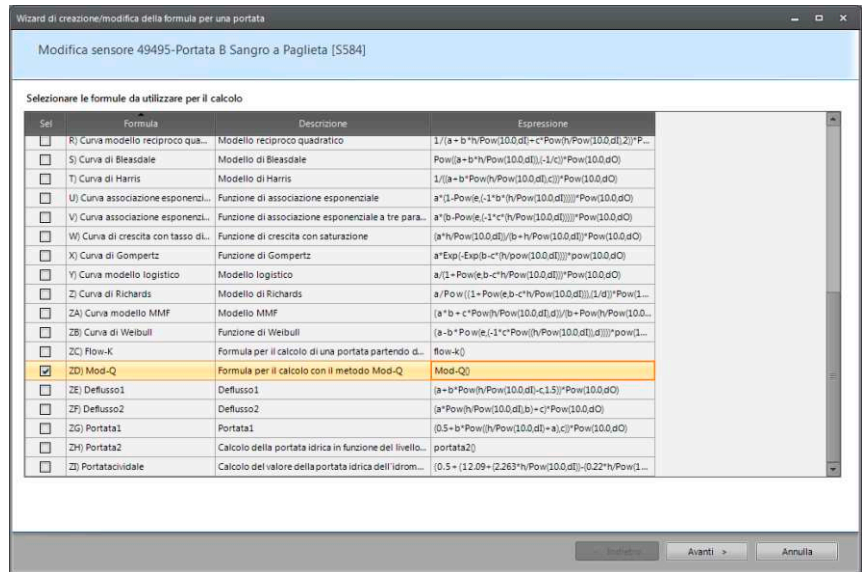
Wizard di creazione/modifica della formula per una portata

Modifica sensore 49495-Portata B Sangro a Paglieta [S584]

Selezionare le formule da utilizzare per il calcolo

| Sel | Formula | Descrizione | Espressione |
|---|---|---|---|
| ☐ | R) Curva modello reciproco qua... | Modello reciproco quadratico | 1/(a+b*h/Pow(10.0,dI)+c*Pow(h/Pow(10.0,dI),2))*P... |
| ☐ | S) Curva di Bleasdale | Modello di Bleasdale | Pow((a+b*h/Pow(10.0,dI)),(-1/c))*Pow(10.0,dO) |
| ☐ | T) Curva di Harris | Modello di Harris | 1/((a+b*Pow(h/Pow(10.0,dI),c))*Pow(10.0,dO) |
| ☐ | U) Curva associazione esponenzi... | Funzione di associazione esponenziale | a*(1-Pow(e,(-1*b*(h/Pow(10.0,dI)))))*Pow(10.0,dO) |
| ☐ | V) Curva associazione esponenzi... | Funzione di associazione esponenziale a tre para... | a*(b-Pow(e,(-1*c*(h/Pow(10.0,dI)))))*Pow(10.0,dO) |
| ☐ | W) Curva di crescita con tasso di... | Funzione di crescita con saturazione | (a*h/Pow(10.0,dI))/(b+h/Pow(10.0,dI))*Pow(10.0,dO) |
| ☐ | X) Curva di Gompertz | Funzione di Gompertz | a*Exp(-Exp(b-c*(h/pow(10.0,dI))))*pow(10.0,dO) |
| ☐ | Y) Curva modello logistico | Modello logistico | a/(1+Pow(e,b-c*h/Pow(10.0,dI)))*Pow(10.0,dO) |
| ☐ | Z) Curva di Richards | Modello di Richards | a/Pow((1+Pow(e,b-c*h/Pow(10.0,dI))),(1/d))*Pow(1... |
| ☐ | ZA) Curva modello MMF | Modello MMF | (a*b+c*Pow(h/Pow(10.0,dI),d))/(b+Pow(h/Pow(10.0... |
| ☐ | ZB) Curva di Weibull | Funzione di Weibull | (a-b*Pow(e,(-1*c*Pow((h/Pow(10.0,dI)),d))))*pow(1... |
| ☐ | ZC) Flow-K | Formula per il calcolo di una portata partendo d... | flow-k() |
| ☑ | ZD) Mod-Q | Formula per il calcolo con il metodo Mod-Q | Mod-Q() |
| ☐ | ZE) Deflusso1 | Deflusso1 | (a+b*Pow(h/Pow(10.0,dI)-c,1.5))*Pow(10.0,dO) |
| ☐ | ZF) Deflusso2 | Deflusso2 | (a*Pow(h/Pow(10.0,dI),b)+c)*Pow(10.0,dO) |
| ☐ | ZG) Portata1 | Portata1 | (0.5+b*Pow((h/Pow(10.0,dI)+a),c))*Pow(10.0,dO) |
| ☐ | ZH) Portata2 | Calcolo della portata idrica in funzione del livello... | portata2() |
| ☐ | ZI) Portatacividale | Calcolo del valore della portata idrica dell'idrom... | (0.5+(12.09+(2.263*h/Pow(10.0,dI))-(0.22*h/Pow(1... |

< Indietro | Avanti > | Annulla